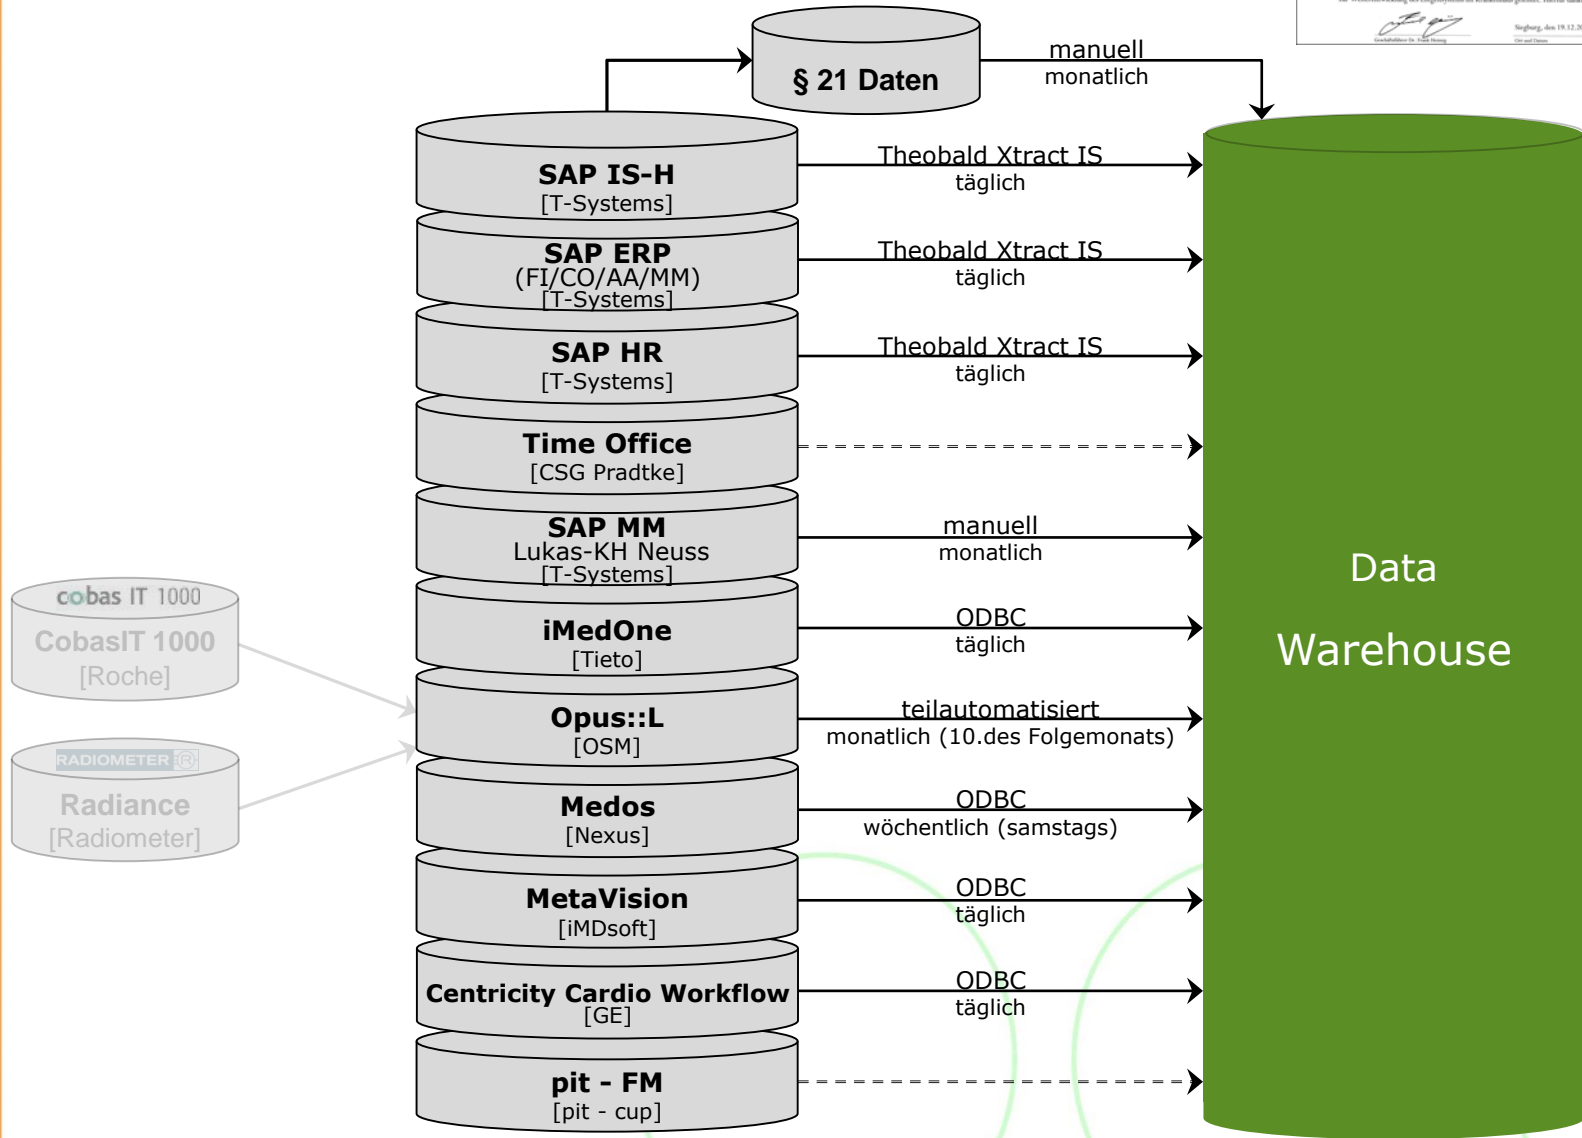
§ 21 Daten

manuell
monatlich

SAP IS-H
[T-Systems]

Theobald Xtract IS
täglich

SAP ERP
(FI/CO/AA/MM)
[T-Systems]

Theobald Xtract IS
täglich

SAP HR
[T-Systems]

Theobald Xtract IS
täglich

Time Office
[CSG Pradtke]

SAP MM
Lukas-KH Neuss
[T-Systems]

manuell
monatlich

cobas IT 1000
CobasIT 1000
[Roche]

iMedOne
[Tieto]

ODBC
täglich

Opus::L
[OSM]

teilautomatisiert
monatlich (10.des Folgemonats)

RADIOMETER
Radiance
[Radiometer]

Medos
[Nexus]

ODBC
wöchentlich (samstags)

MetaVision
[iMDsoft]

ODBC
täglich

Centricity Cardio Workflow
[GE]

ODBC
täglich

pit - FM
[pit - cup]

Data
Warehouse